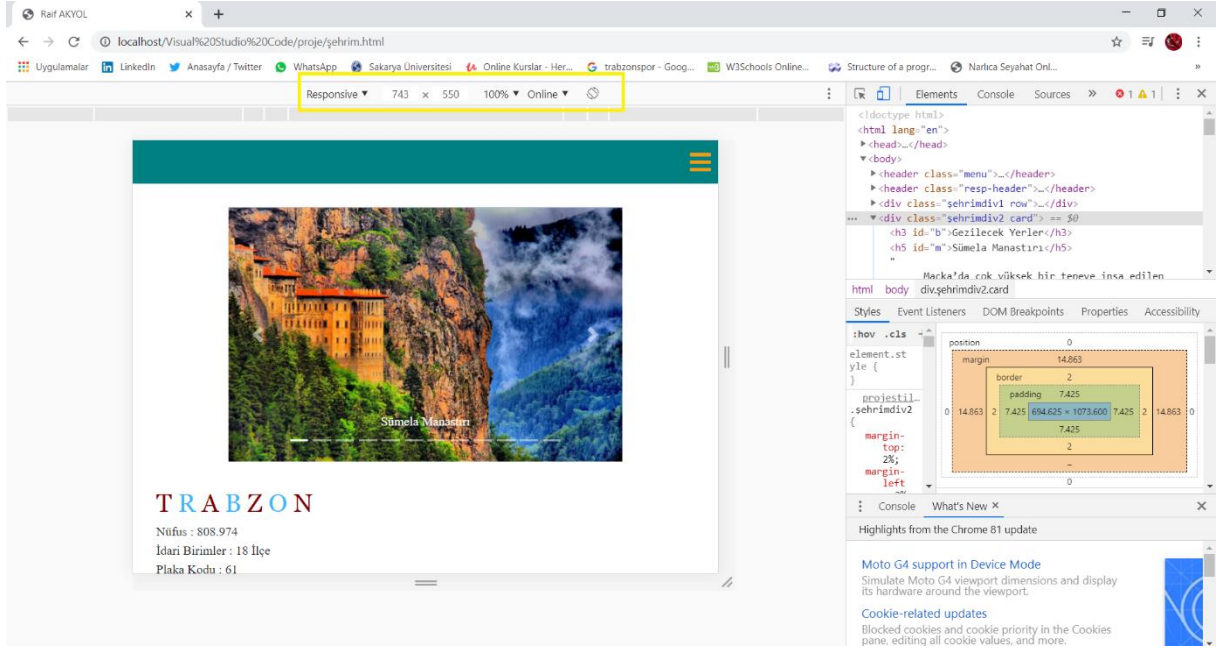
Raif AKYOL ×
localhost/Visual%20Studio%20Code/proje/şehrim.html
Uygulamalar LinkedIn Anasayfa / Twitter WhatsApp Sakarya Üniversitesi Online Kurslar - Her... trabzonspor - Goog... W3Schools Online... Structure of a progr... Narlıca Seyahat Onl...
Responsive ▼ 743 × 550 100% ▼ Online ▼

Sümela Manastırı

TRABZON
Nüfus : 808.974
İdari Birimler : 18 İlçe
Plaka Kodu : 61

Elements Console Sources » 1 1
<!doctype html>
<html lang="en">
▶<head>…</head>
▼<body>
▶<header class="menu">…</header>
▶<header class="resp-header">…</header>
▶<div class="şehrimdiv1 row">…</div>
▼<div class="şehrimdiv2 card"> == $0
<h3 id="b">Gezilecek Yerler</h3>
<h5 id="m">Sümela Manastırı</h5>
"
Maçka'da çok yüksek bir tepeye inşa edilen
html body div.şehrimdiv2.card
Styles Event Listeners DOM Breakpoints Properties Accessibility
:hov .cls +
element.style {
}
projestil…
.şehrimdiv2
{
margin-top: 2%;
margin-left
position 0
margin 14.863
border 2
padding 7.425
0 14.863 2 7.425 694.625 × 1073.600 7.425 2 14.863 0
7.425
2
–
0
Console What's New ×
Highlights from the Chrome 81 update
Moto G4 support in Device Mode
Simulate Moto G4 viewport dimensions and display its hardware around the viewport.
Cookie-related updates
Blocked cookies and cookie priority in the Cookies pane, editing all cookie values, and more.